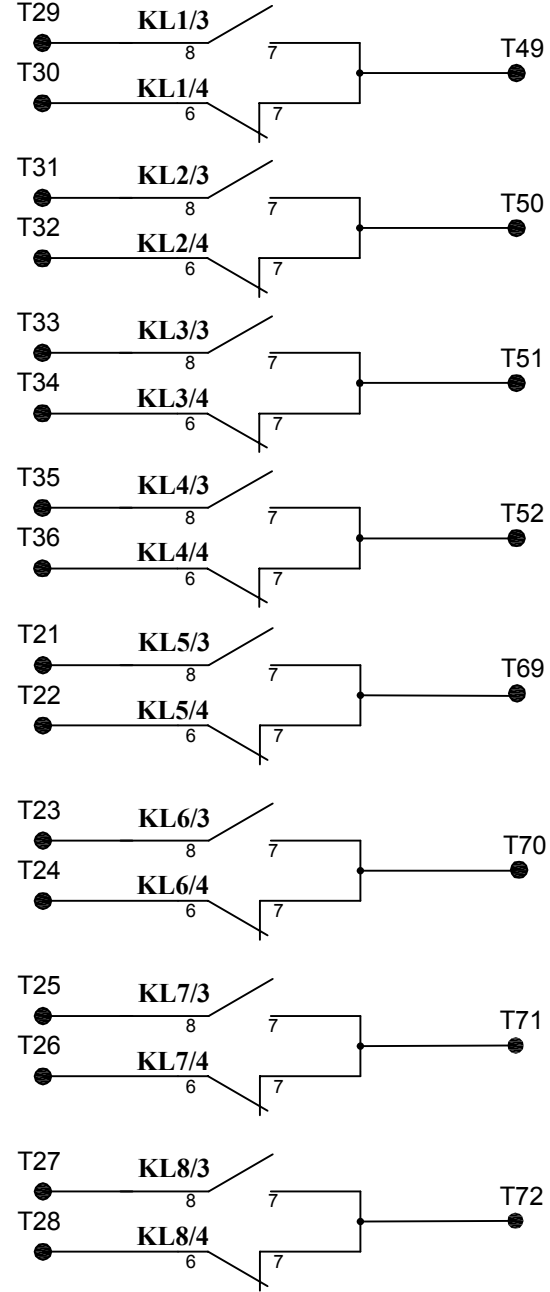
T29
KL1/3
8
7
T49
T30
KL1/4
6
7

T31
KL2/3
8
7
T50
T32
KL2/4
6
7

T33
KL3/3
8
7
T51
T34
KL3/4
6
7

T35
KL4/3
8
7
T52
T36
KL4/4
6
7

T21
KL5/3
8
7
T69
T22
KL5/4
6
7

T23
KL6/3
8
7
T70
T24
KL6/4
6
7

T25
KL7/3
8
7
T71
T26
KL7/4
6
7

T27
KL8/3
8
7
T72
T28
KL8/4
6
7